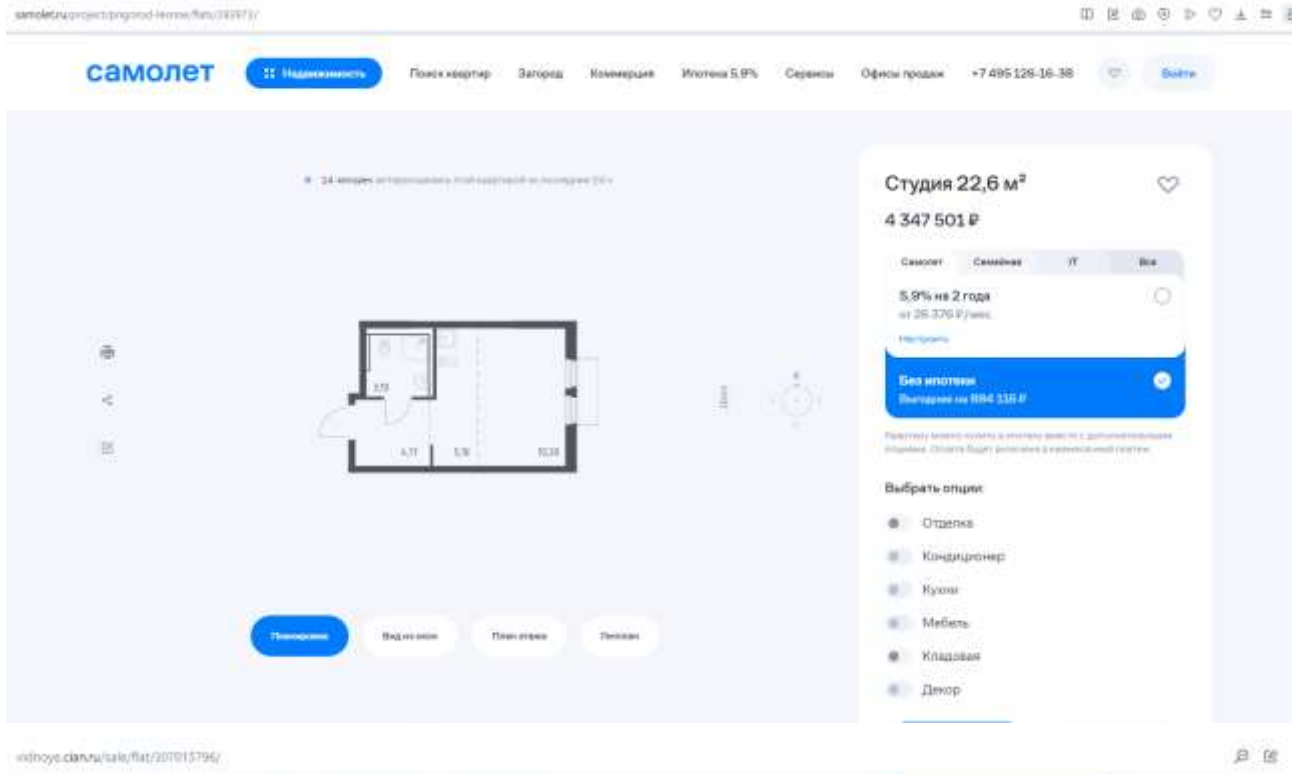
samolet.ru/project/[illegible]/flat/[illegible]/

самолет

Недвижимость

Поиск квартир

Загород

Коммерция

Ипотека 5,9%

Сервисы

Офисы продаж

+7 495 126-16-38

Войти

14 человек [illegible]

2,72

4,77

5,16

10,33

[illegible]

Студия 22,6 м²

4 347 501 ₽

Самолет

Семейная

IT

Все

5,9% на 2 года

от 26 376 ₽/мес

Настроить

Без ипотеки

Выгоднее на 884 116 ₽

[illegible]

Выбрать опции:

Отделка

Кондиционер

Кухня

Мебель

Кладовая

Декор

Планировка

Вид из окон

План этажа

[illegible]

vidnoye.cian.ru/sale/flat/307015796/